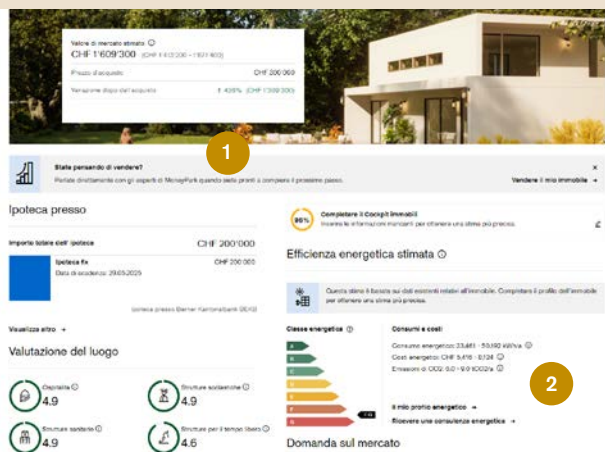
Valore di mercato stimato ⓘ
CHF 1'609'300 (CHF 1'412'200 – 1'801'400)

Prezzo di acquisto CHF 200'000

Variazione dopo dell'acquisto ↑ 435% (CHF 1'309'300)

1

Stato pensando di vendere?
Parlate direttamente con gli esperti di MoneyPark quando siete pronti a compiere il prossimo passo.

Vendere il mio immobile →

Ipoteca presso

Importo totale dell'ipoteca CHF 200'000

Ipoteca fix CHF 200'000
Data di scadenza: 29.05.2025

Ipoteca presso Berner Kantonalbank BEKB

Visualizza altro →

Valutazione del luogo

Ospitalità ⓘ 4.9

Strutture scolastiche ⓘ 4.9

Strutture sanitarie ⓘ 4.9

Strutture per il tempo libero ⓘ 4.6

95%
Completare il Cockpit Immobili
Inserire le informazioni mancanti per ottenere una stima più precisa.

Efficienza energetica stimata ⓘ

Questa stima è basata sui dati esistenti relativi all'immobile. Completare il profilo dell'immobile per ottenere una stima più precisa.

Classe energetica ⓘ

A
B
C
D
E
F
G

Consumi e costi

Consumo energetico: 23,481 - 50,162 kWh/a ⓘ
Costi energetici: CHF 5,416 - 8,124 ⓘ
Emissioni di CO2: 8,0 - 16,0 tCO2/a ⓘ

2

Il mio profilo energetico →

Ricevere una consulenza energetica →

Domanda sul mercato